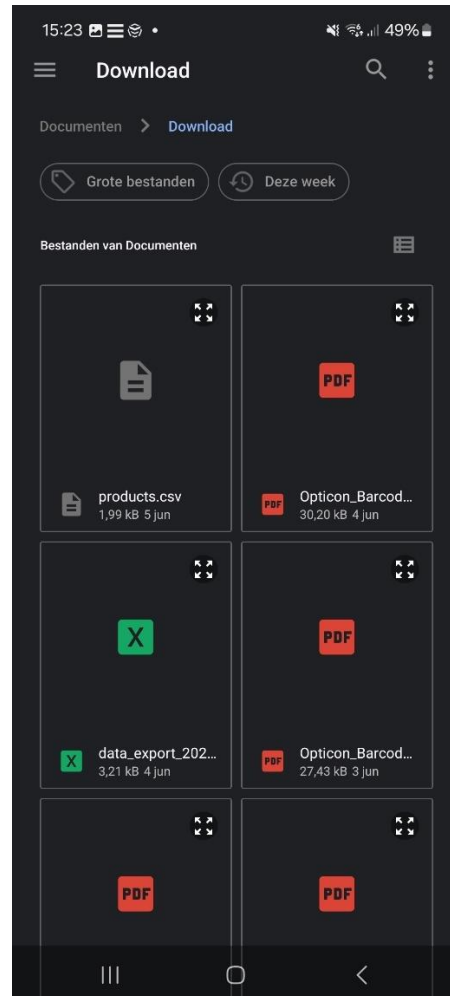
15:23 •
49%

Download

Documenten > Download

Grote bestanden
Deze week

Bestanden van Documenten

products.csv
1,99 kB 5 jun

PDF

Opticon_Barcod...
30,20 kB 4 jun

X

data_export_202...
3,21 kB 4 jun

PDF

Opticon_Barcod...
27,43 kB 3 jun

PDF

PDF